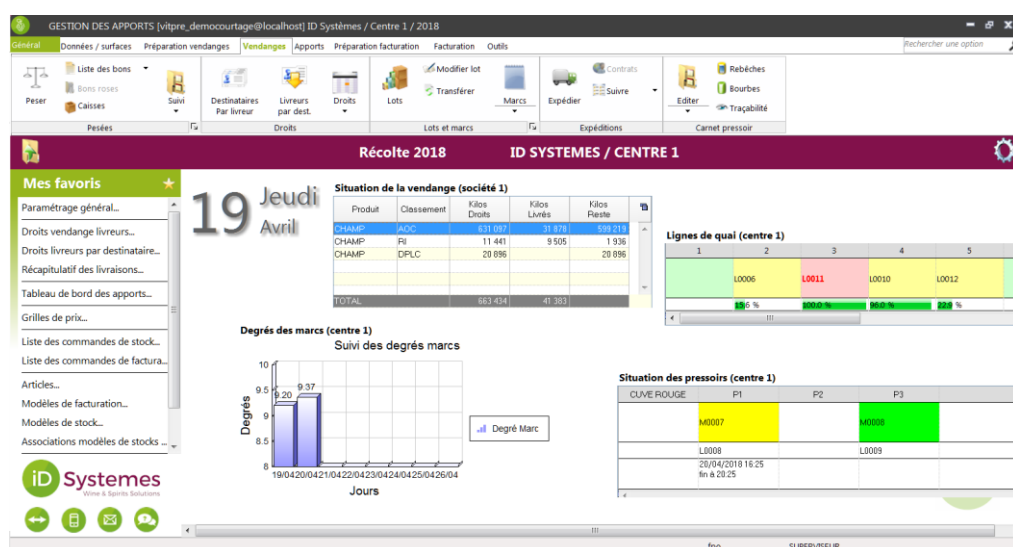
GESTION DES APPORTS [vitpre_democourtage@localhost] ID Systèmes / Centre 1 / 2018

Général Données / surfaces Préparation vendanges Vendanges Apports Préparation facturation Facturation Outils

Rechercher une option

Peser Liste des bons Bons roses Caisses Suivi
Pesées

Destinataires Par livreur Livreurs par dest. Droits
Droits

Lots Modifier lot Transférer Marcs
Lots et marcs

Expédier Contrats Suivre
Expéditions

Editer Rebêches Bourbes Traçabilité
Carnet pressoir

Récolte 2018 ID SYSTEMES / CENTRE 1

Mes favoris

Paramétrage général...
Droits vendange livreurs...
Droits livreurs par destinataire...
Récapitulatif des livraisons...
Tableau de bord des apports...
Grilles de prix...
Liste des commandes de stock...
Liste des commandes de factura...
Articles...
Modèles de facturation...
Modèles de stock...
Associations modèles de stocks ...

iD Systemes
Wine & Spirits Solutions

19 Jeudi Avril

Situation de la vendange (société 1)

| Produit | Classement | Kilos Droits | Kilos Livrés | Kilos Reste |
|---|---|---|---|---|
| CHAMP | AOC | 631 097 | 31 878 | 599 219 |
| CHAMP | RI | 11 441 | 9 505 | 1 936 |
| CHAMP | DPLC | 20 896 | | 20 896 |
| TOTAL | | 663 434 | 41 383 | |

Lignes de quai (centre 1)

| 1 | 2 | 3 | 4 | 5 |
|---|---|---|---|---|
| | L0006 | L0011 | L0010 | L0012 |
| | 15.6 % | 100.0 % | 96.0 % | 22.9 % |

Degrés des marcs (centre 1)

Suivi des degrés marcs

10
9.5
9
8.5
8
9.20
9.37
Degrés
19/0420/0421/0422/0423/0424/0425/0426/04
Jours
Degré Marc

Situation des pressoirs (centre 1)

| CUVE ROUGE | P1 | P2 | P3 |
|---|---|---|---|
| | M0007 | | M0008 |
| | L0008 | | L0009 |
| | 20/04/2018 16:25 fin à 20:25 | | |

SUPERVISEUR